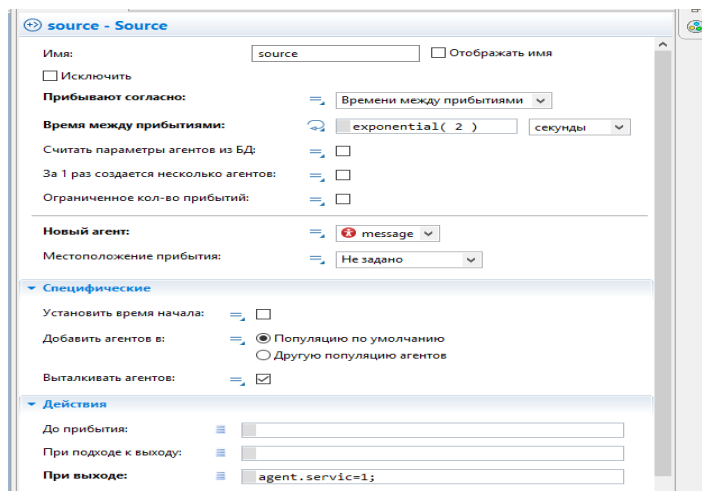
source - Source

Имя: source Отображать имя

Исключить

Прибывают согласно: Времени между прибытиями

Время между прибытиями: exponential( 2 ) секунды

Считать параметры агентов из БД:

За 1 раз создается несколько агентов:

Ограниченное кол-во прибытий:

Новый агент: message

Местоположение прибытия: Не задано

Специфические

Установить время начала:

Добавить агентов в: Популяцию по умолчанию

Другую популяцию агентов

Выталкивать агентов:

Действия

До прибытия:

При подходе к выходу:

При выходе: agent.servic=1;